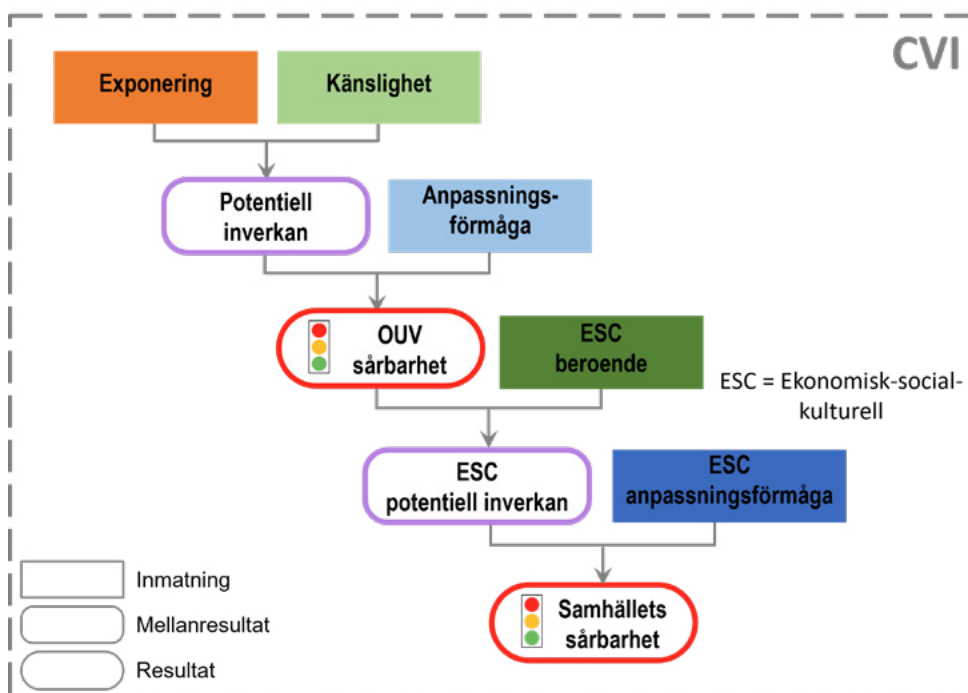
CVI

Exponering

Känslighet

Potentiell inverkan

Anpassningsförmåga

OUV sårbarhet

ESC beroende

ESC = Ekonomisk-social-kulturell

ESC potentiell inverkan

ESC anpassningsförmåga

Samhällets sårbarhet

Inmatning

Mellanresultat

Resultat